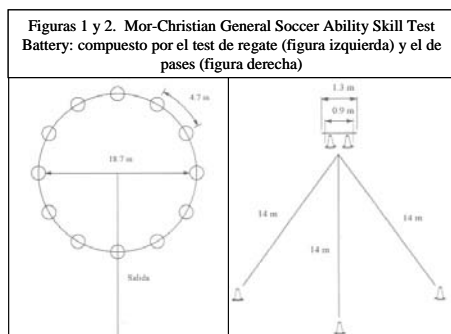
Figuras 1 y 2. Mor-Christian General Soccer Ability Skill Test Battery: compuesto por el test de regate (figura izquierda) y el de pases (figura derecha)

4.7 m

18.7 m

Salida

1.3 m

0.9 m

14 m

14 m

14 m